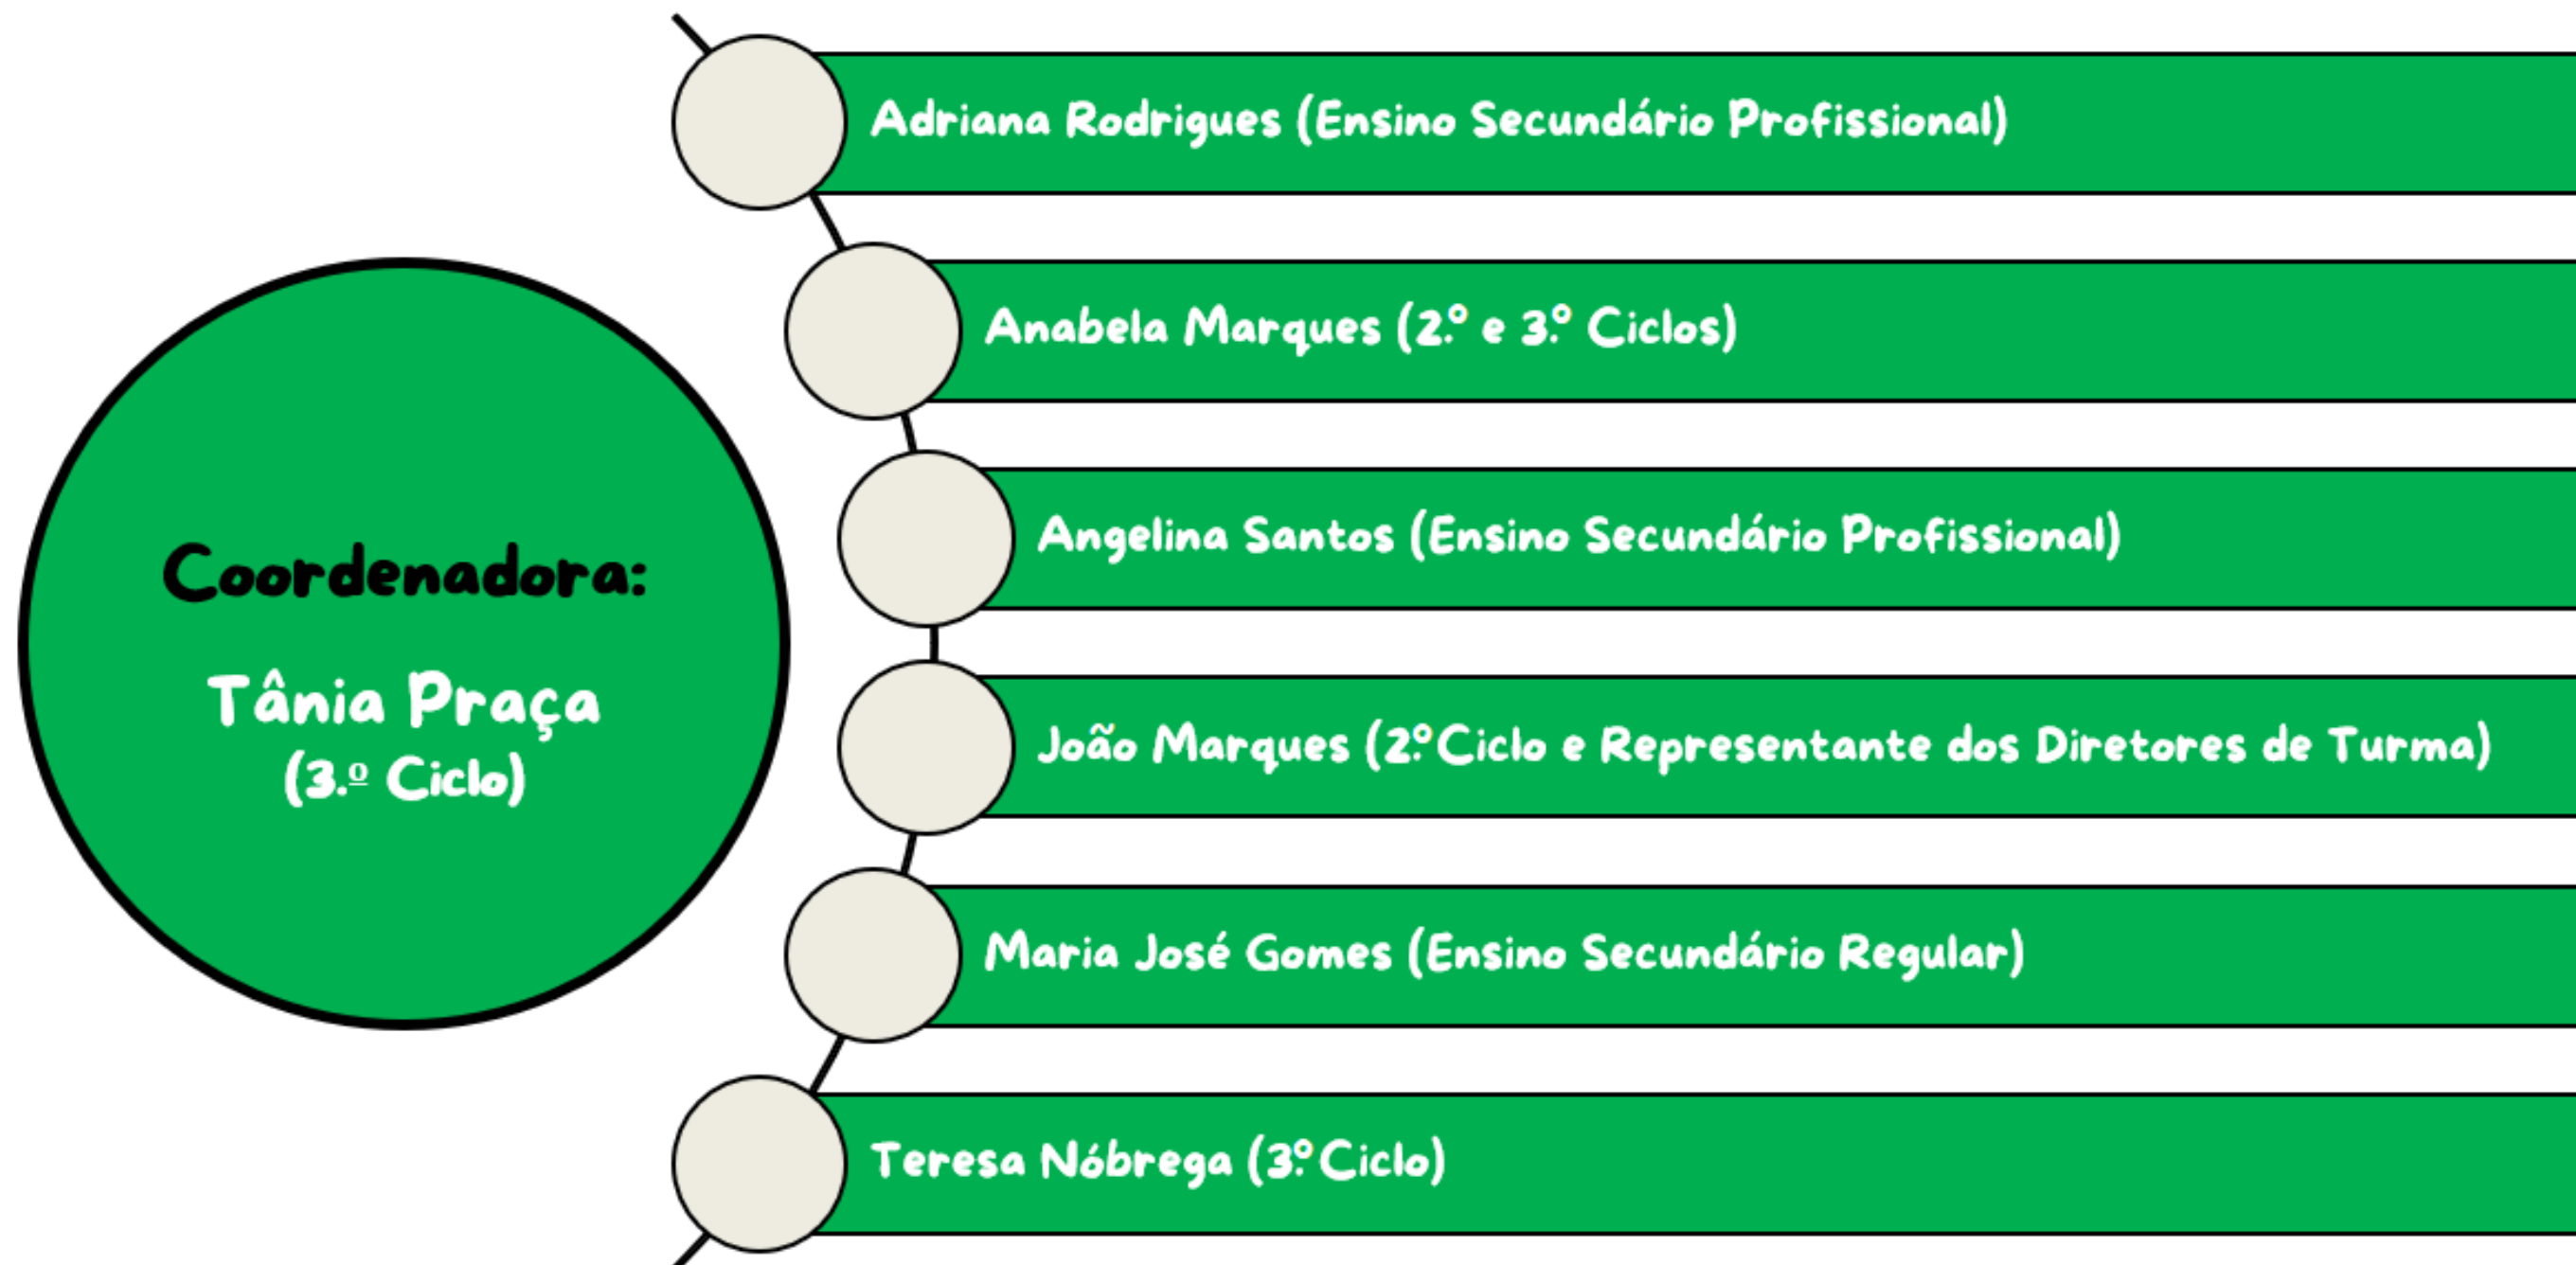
Coordenadora:

Tânia Praça
(3.º Ciclo)

Adriana Rodrigues (Ensino Secundário Profissional)

Anabela Marques (2.º e 3.º Ciclos)

Angelina Santos (Ensino Secundário Profissional)

João Marques (2.º Ciclo e Representante dos Diretores de Turma)

Maria José Gomes (Ensino Secundário Regular)

Teresa Nóbrega (3.º Ciclo)